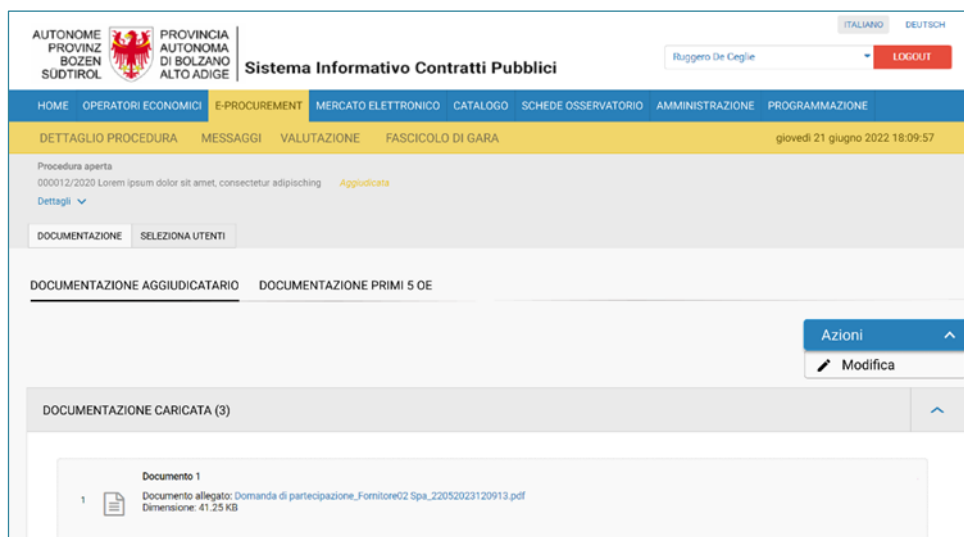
AUTONOME PROVINZ BOZEN SÜDTIROL

PROVINCIA AUTONOMA DI BOLZANO ALTO ADIGE

Sistema Informativo Contratti Pubblici

ITALIANO DEUTSCH

Ruggero De Ceglie

LOGOUT

HOME OPERATORI ECONOMICI E-PROCUREMENT MERCATO ELETTRONICO CATALOGO SCHEDE OSSERVATORIO AMMINISTRAZIONE PROGRAMMAZIONE

DETTAGLIO PROCEDURA MESSAGGI VALUTAZIONE FASCICOLO DI GARA

giovedì 21 giugno 2022 18:09:57

Procedura aperta

000012/2020 Lorem ipsum dolor sit amet, consectetur adipisching Aggiudicata

Dettagli

DOCUMENTAZIONE SELEZIONA UTENTI

DOCUMENTAZIONE AGGIUDICATARIO DOCUMENTAZIONE PRIMI 5 OE

Azioni

Modifica

DOCUMENTAZIONE CARICATA (3)

Documento 1

1

Documento allegato: Domanda di partecipazione_Fornitore02 Spa_22052023120913.pdf

Dimensione: 41.25 KB